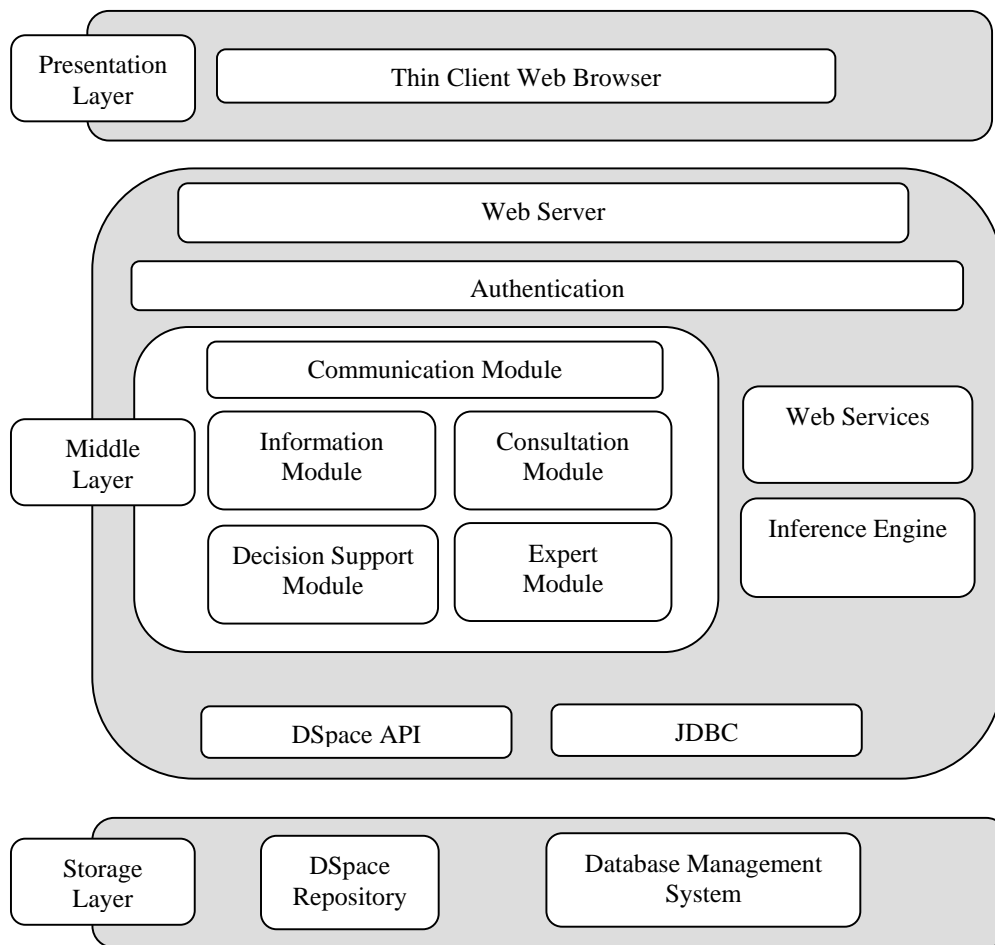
Presentation Layer

Thin Client Web Browser

Web Server

Authentication

Communication Module

Middle Layer

Information Module

Consultation Module

Web Services

Inference Engine

Decision Support Module

Expert Module

DSpace API

JDBC

Storage Layer

DSpace Repository

Database Management System